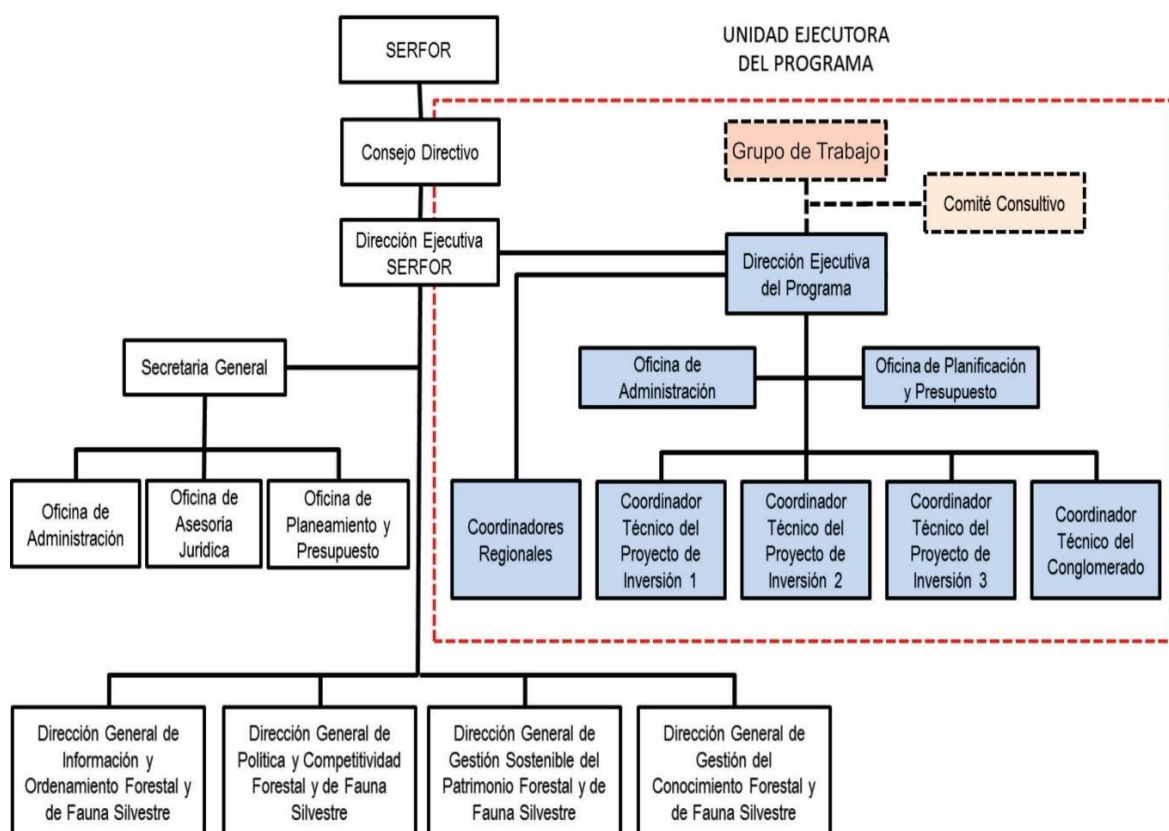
SERFOR

UNIDAD EJECUTORA DEL PROGRAMA

Consejo Directivo

Grupo de Trabajo

Comité Consultivo

Dirección Ejecutiva SERFOR

Dirección Ejecutiva del Programa

Secretaria General

Oficina de Administración

Oficina de Planificación y Presupuesto

Oficina de Administración

Oficina de Asesoria Jurídica

Oficina de Planeamiento y Presupuesto

Coordinadores Regionales

Coordinador Técnico del Proyecto de Inversión 1

Coordinador Técnico del Proyecto de Inversión 2

Coordinador Técnico del Proyecto de Inversión 3

Coordinador Técnico del Conglomerado

Dirección General de Información y Ordenamiento Forestal y de Fauna Silvestre

Dirección General de Política y Competitividad Forestal y de Fauna Silvestre

Dirección General de Gestión Sostenible del Patrimonio Forestal y de Fauna Silvestre

Dirección General de Gestión del Conocimiento Forestal y de Fauna Silvestre